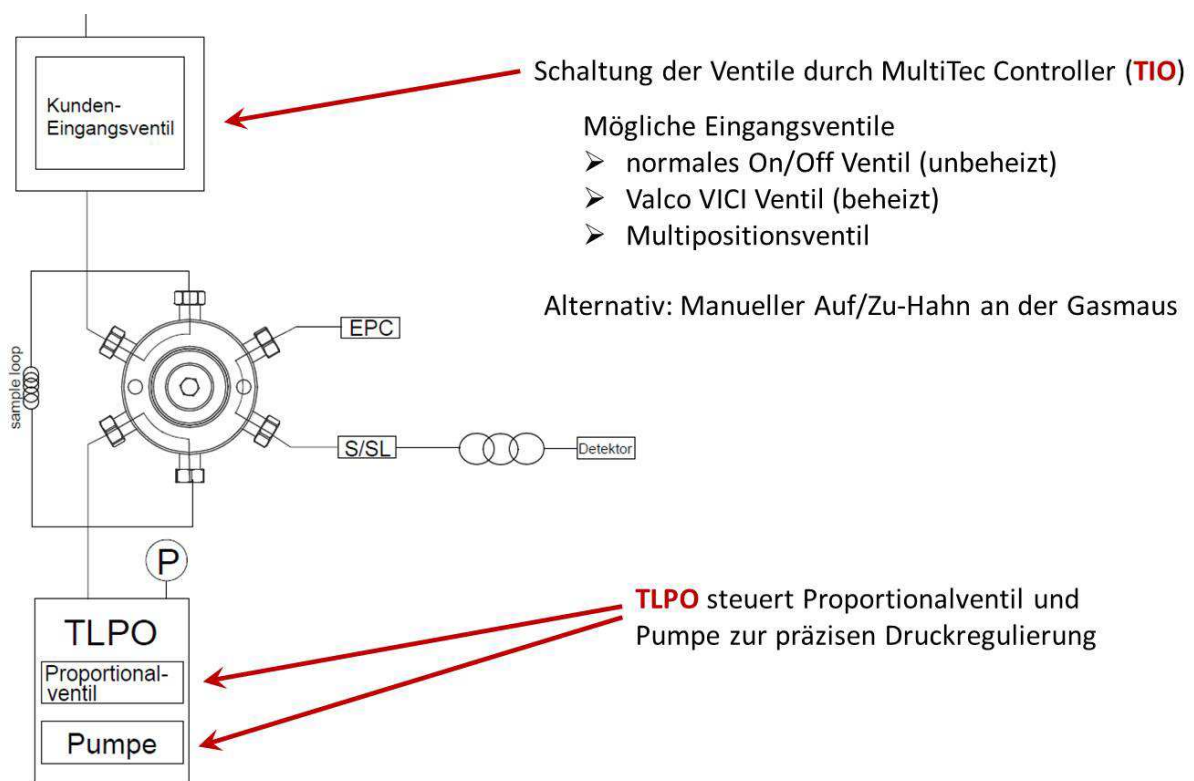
Kunden-Eingangsventil

Schaltung der Ventile durch MultiTec Controller (TIO)

Mögliche Eingangsventile
➢ normales On/Off Ventil (unbeheizt)
➢ Valco VICI Ventil (beheizt)
➢ Multipositionsventil

Alternativ: Manueller Auf/Zu-Hahn an der Gasmaus

sample loop

EPC

S/SL

Detektor

P

TLPO

Proportional-ventil

Pumpe

TLPO steuert Proportionalventil und Pumpe zur präzisen Druckregulierung